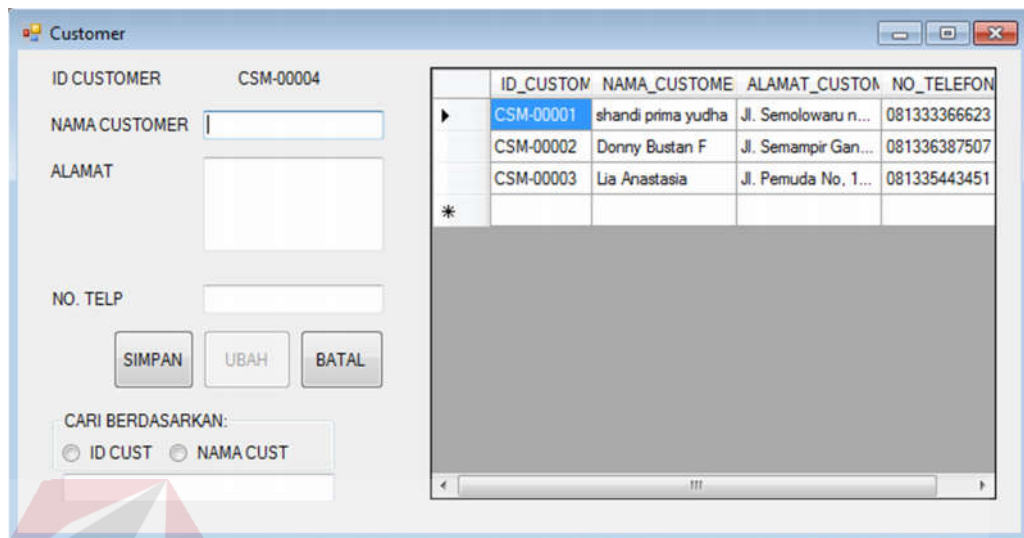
Customer

ID CUSTOMER CSM-00004

NAMA CUSTOMER

ALAMAT

NO. TELP

SIMPAN UBAH BATAL

CARI BERDASARKAN:
ID CUST NAMA CUST

| | ID_CUSTOM | NAMA_CUSTOME | ALAMAT_CUSTOM | NO_TELEFON |
|---|---|---|---|---|
| ▸ | CSM-00001 | shandi prima yudha | Jl. Semolowaru n... | 081333366623 |
| | CSM-00002 | Donny Bustan F | Jl. Semampir Gan... | 081336387507 |
| | CSM-00003 | Lia Anastasia | Jl. Pemuda No, 1... | 081335443451 |
| * | | | | |